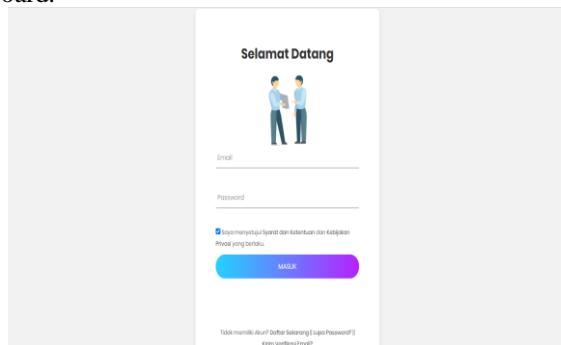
oard.

Selamat Datang

Email

Password

Saya menyetujui Syarat dan Ketentuan dan Kebijakan Privasi yang berlaku.

MASUK

Tidak memiliki Akun? Daftar Sekarang | Lupa Password? | Kirim Verifikasi Email?